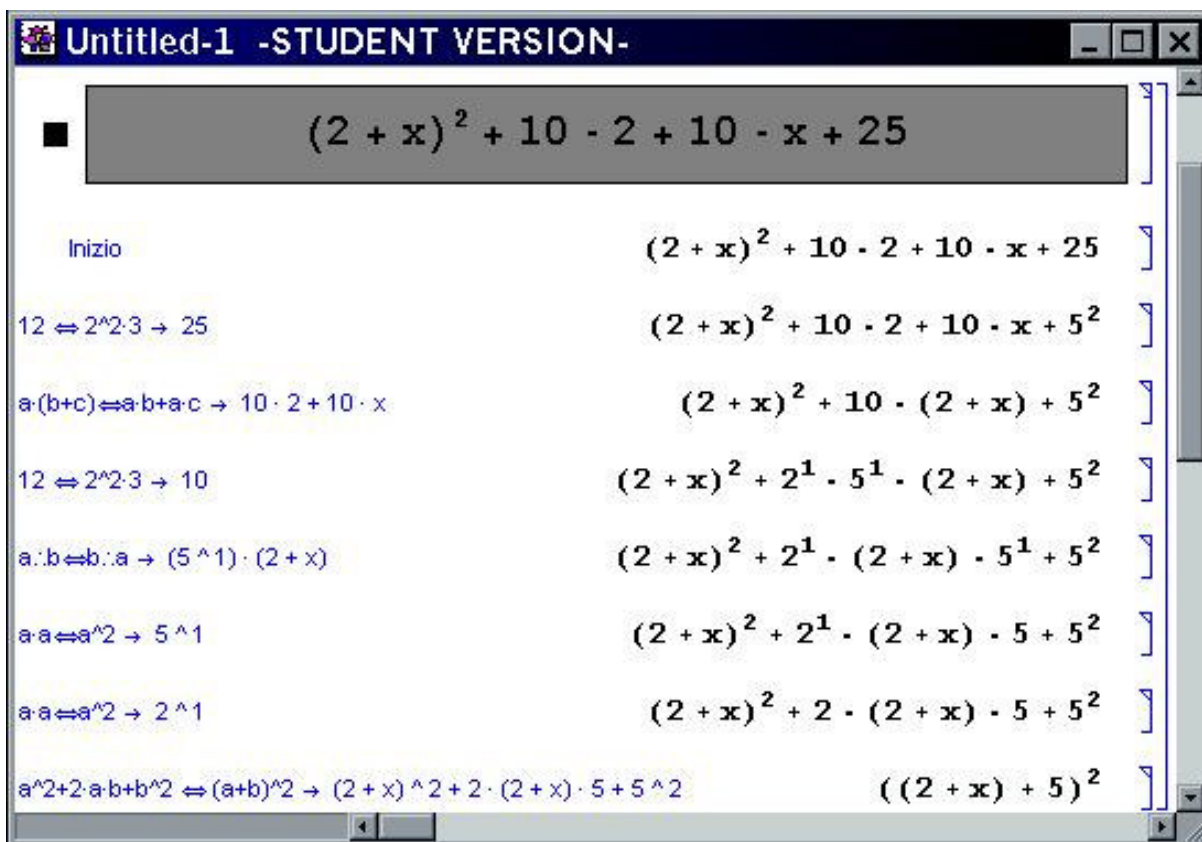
Untitled-1 -STUDENT VERSION-

$(2 + x)^2 + 10 \cdot 2 + 10 \cdot x + 25$

Inizio $(2 + x)^2 + 10 \cdot 2 + 10 \cdot x + 25$

12 ⇔ 2^2·3 → 25 $(2 + x)^2 + 10 \cdot 2 + 10 \cdot x + 5^2$

a·(b+c)⇔a·b+a·c → 10 · 2 + 10 · x $(2 + x)^2 + 10 \cdot (2 + x) + 5^2$

12 ⇔ 2^2·3 → 10 $(2 + x)^2 + 2^1 \cdot 5^1 \cdot (2 + x) + 5^2$

a.:b⇔b.:a → (5 ^1) · (2 + x) $(2 + x)^2 + 2^1 \cdot (2 + x) \cdot 5^1 + 5^2$

a·a⇔a^2 → 5 ^1 $(2 + x)^2 + 2^1 \cdot (2 + x) \cdot 5 + 5^2$

a·a⇔a^2 → 2 ^1 $(2 + x)^2 + 2 \cdot (2 + x) \cdot 5 + 5^2$

a^2+2·a·b+b^2 ⇔ (a+b)^2 → (2 + x) ^ 2 + 2 · (2 + x) · 5 + 5 ^ 2 $((2 + x) + 5)^2$